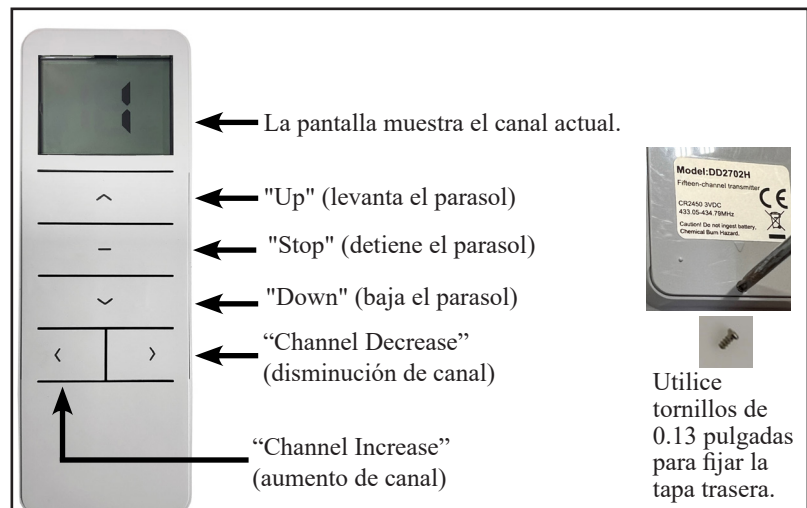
La pantalla muestra el canal actual.

"Up" (levanta el parasol)

"Stop" (detiene el parasol)

"Down" (baja el parasol)

“Channel Decrease” (disminución de canal)

“Channel Increase” (aumento de canal)

Model:DD2702H
Fifteen-channel transmitter
CR2450 3VDC
433.05-434.79MHz
Caution! Do not ingest battery, Chemical Burn Hazard.
CE

Utilice tornillos de 0.13 pulgadas para fijar la tapa trasera.